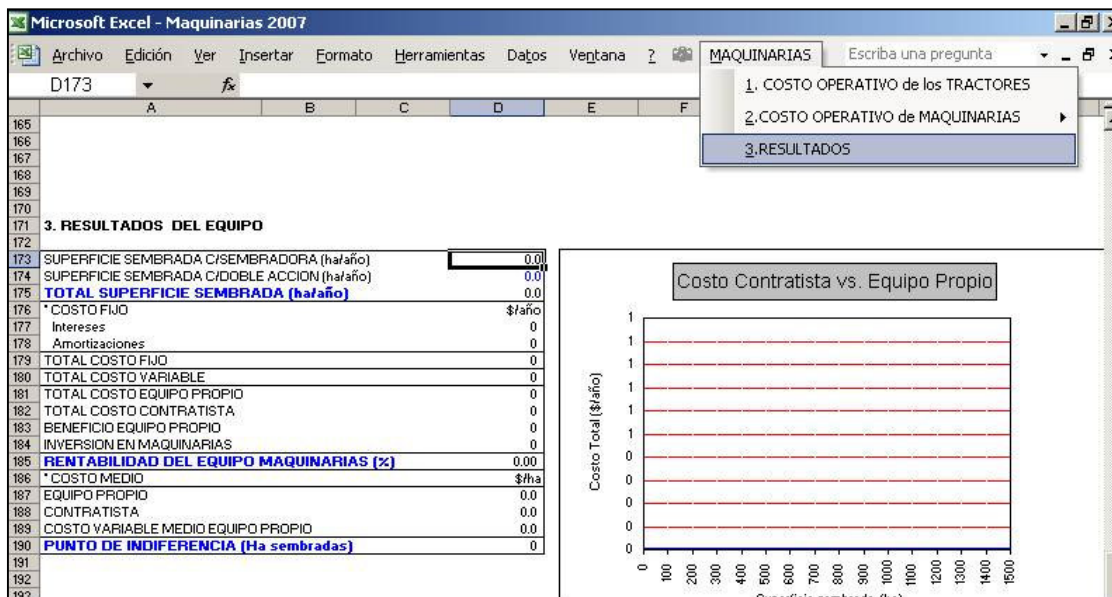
Microsoft Excel - Maquinarias 2007

Archivo Edición Ver Insertar Formato Herramientas Datos Ventana ? MAQUINARIAS Escriba una pregunta

D173 $f_x$

1. COSTO OPERATIVO de los TRACTORES
2.COSTO OPERATIVO de MAQUINARIAS
3.RESULTADOS

| | A | B | C | D |
|---|---|---|---|---|
| 165 | | | | |
| 166 | | | | |
| 167 | | | | |
| 168 | | | | |
| 169 | | | | |
| 170 | | | | |
| 171 | 3. RESULTADOS DEL EQUIPO | | | |
| 172 | | | | |
| 173 | SUPERFICIE SEMBRADA C/SEMBRADORA (ha/año) | | | 0.0 |
| 174 | SUPERFICIE SEMBRADA C/DOBLE ACCION (ha/año) | | | 0.0 |
| 175 | TOTAL SUPERFICIE SEMBRADA (ha/año) | | | 0.0 |
| 176 | * COSTO FIJO | | | $/año |
| 177 | Intereses | | | 0 |
| 178 | Amortizaciones | | | 0 |
| 179 | TOTAL COSTO FIJO | | | 0 |
| 180 | TOTAL COSTO VARIABLE | | | 0 |
| 181 | TOTAL COSTO EQUIPO PROPIO | | | 0 |
| 182 | TOTAL COSTO CONTRATISTA | | | 0 |
| 183 | BENEFICIO EQUIPO PROPIO | | | 0 |
| 184 | INVERSION EN MAQUINARIAS | | | 0 |
| 185 | RENTABILIDAD DEL EQUIPO MAQUINARIAS (%) | | | 0.00 |
| 186 | * COSTO MEDIO | | | $/ha |
| 187 | EQUIPO PROPIO | | | 0.0 |
| 188 | CONTRATISTA | | | 0.0 |
| 189 | COSTO VARIABLE MEDIO EQUIPO PROPIO | | | 0.0 |
| 190 | PUNTO DE INDIFERENCIA (Ha sembradas) | | | 0 |
| 191 | | | | |
| 192 | | | | |

Costo Contratista vs. Equipo Propio

Costo Total ($/año)

1
1
1
1
1
1
0
0
0
0
0

0 100 200 300 400 500 600 700 800 900 1000 1100 1200 1300 1400 1500

Superficie sembrada (ha)